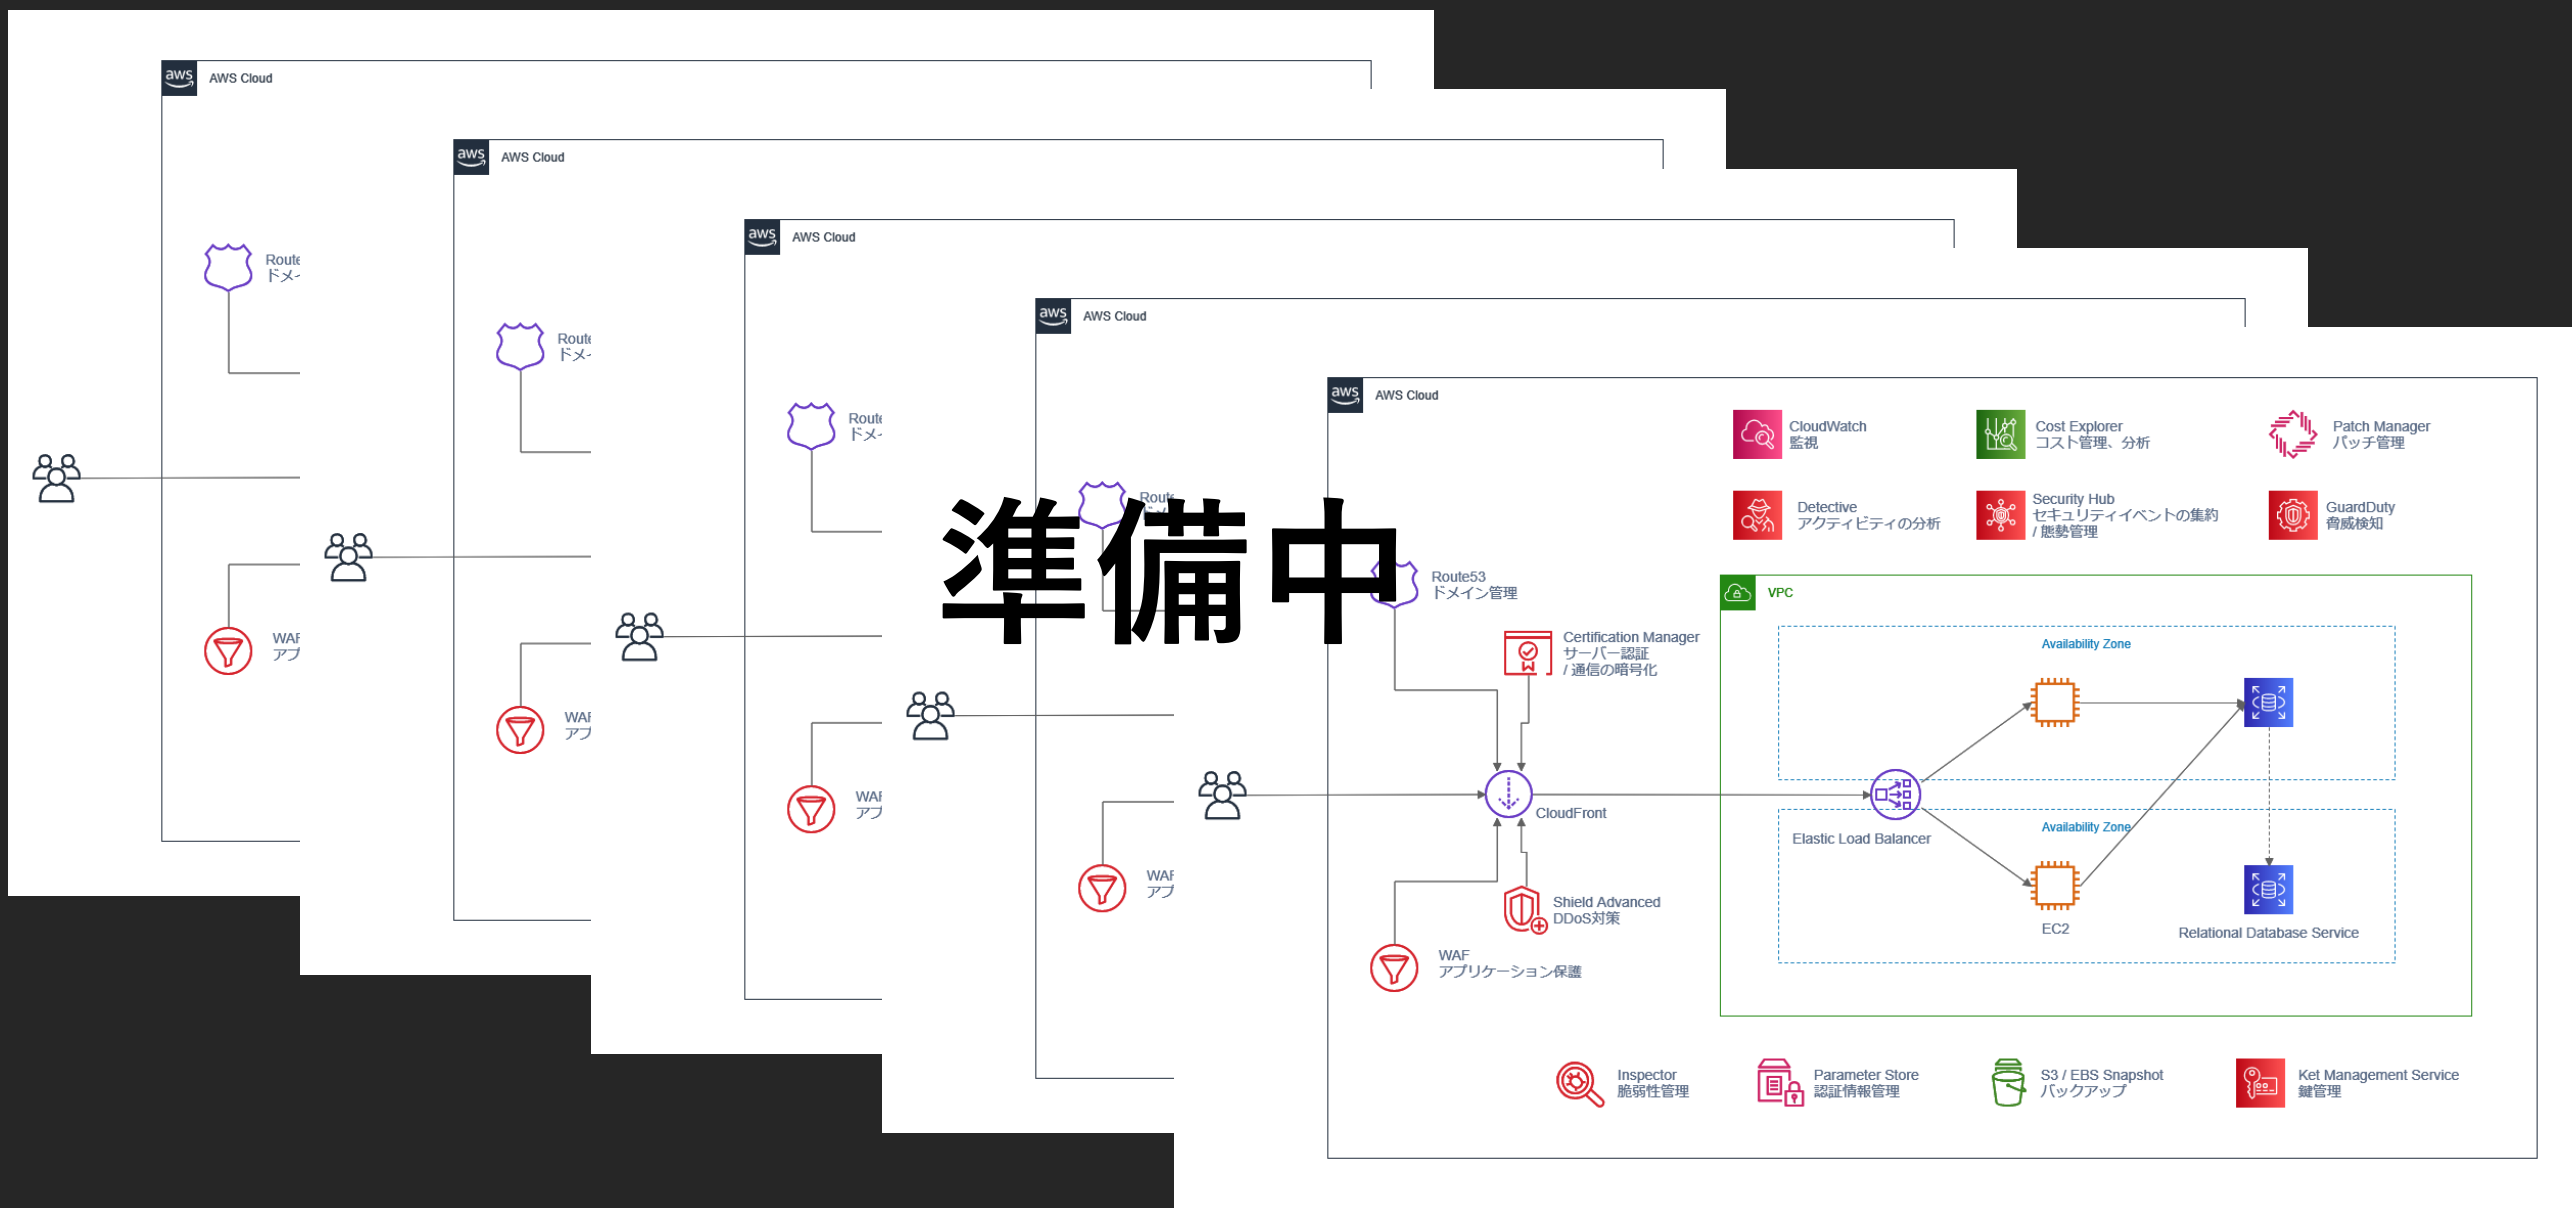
aws AWS Cloud

Route
ドメ-

WAF
アプ

aws AWS Cloud

Route
ドメ-

WAF
アプ

aws AWS Cloud

Route
ドメ-

WAF
アプ

aws AWS Cloud

Route

WAF
アプ

準備中

aws AWS Cloud

CloudWatch
監視

Cost Explorer
コスト管理、分析

Patch Manager
パッチ管理

Detective
アクティビティの分析

Security Hub
セキュリティイベントの集約
/ 態勢管理

GuardDuty
脅威検知

Route53
ドメイン管理

Certification Manager
サーバー認証
/ 通信の暗号化

VPC

Availability Zone

Availability Zone

CloudFront

Elastic Load Balancer

Shield Advanced
DDoS対策

EC2

Relational Database Service

WAF
アプリケーション保護

Inspector
脆弱性管理

Parameter Store
認証情報管理

S3 / EBS Snapshot
バックアップ

Ket Management Service
鍵管理